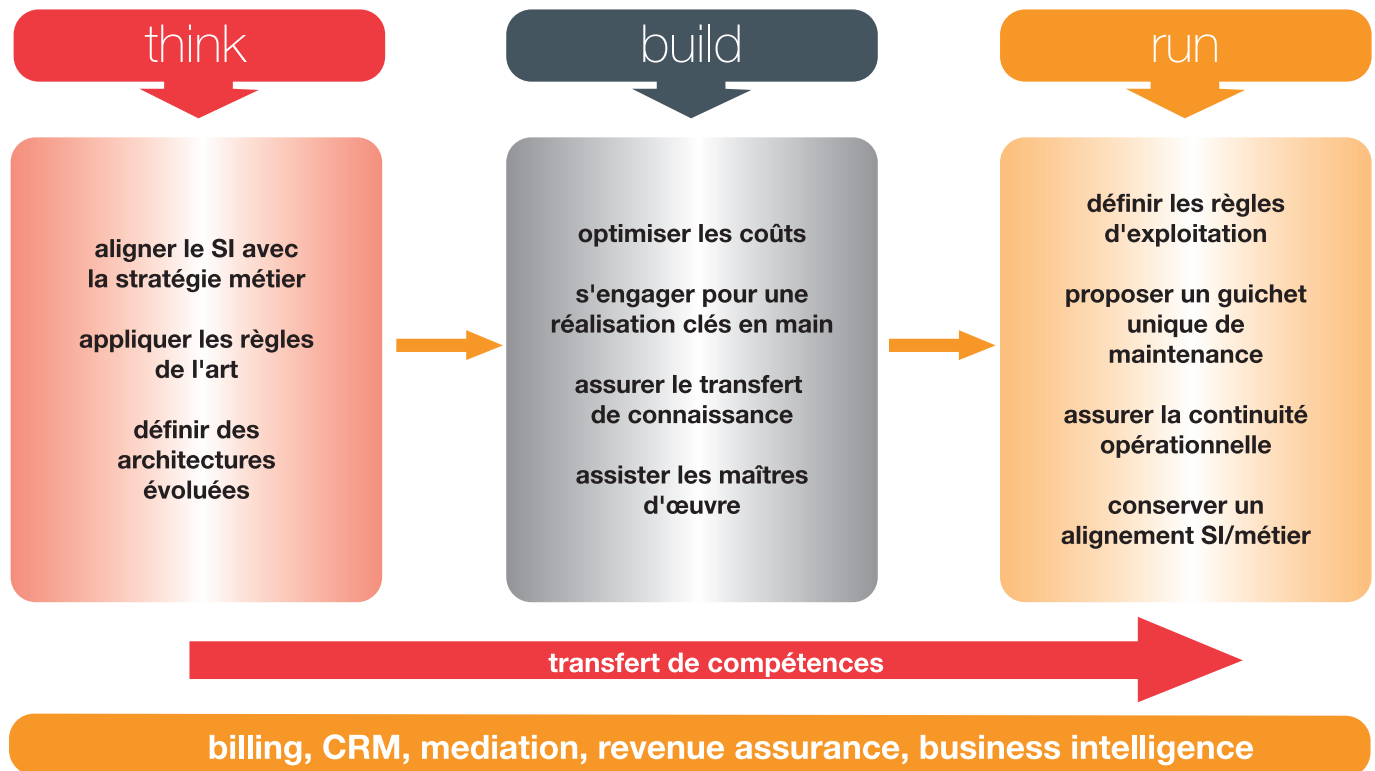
think

aligner le SI avec la stratégie métier

appliquer les règles de l'art

définir des architectures évoluées

build

optimiser les coûts

s'engager pour une réalisation clés en main

assurer le transfert de connaissance

assister les maîtres d'œuvre

run

définir les règles d'exploitation

proposer un guichet unique de maintenance

assurer la continuité opérationnelle

conserver un alignement SI/métier

transfert de compétences

billing, CRM, mediation, revenue assurance, business intelligence